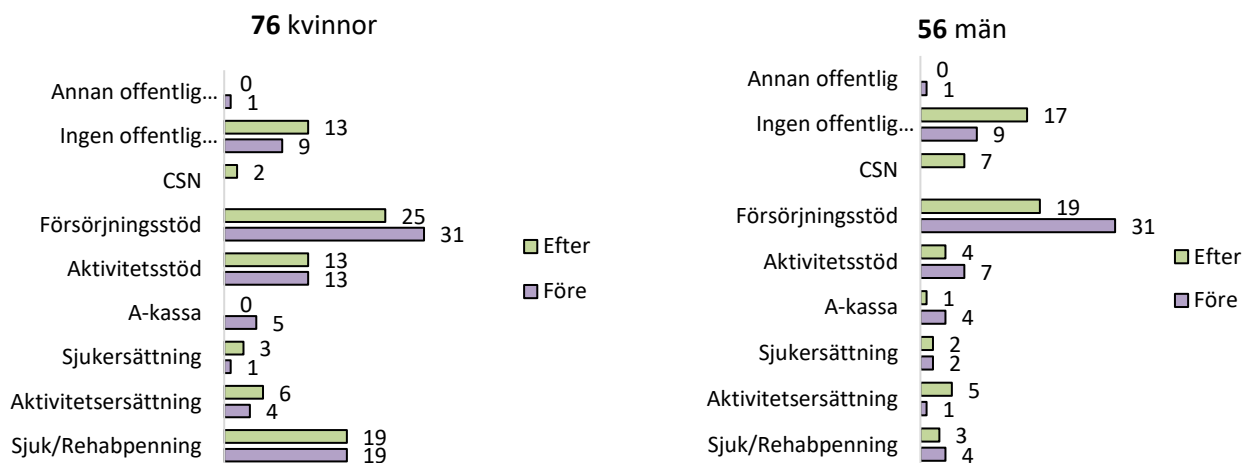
**76** kvinnor

| | Efter | Före |
|---|---|---|
| Annan offentlig… | 0 | 1 |
| Ingen offentlig… | 13 | 9 |
| CSN | 2 | |
| Försörjningsstöd | 25 | 31 |
| Aktivitetsstöd | 13 | 13 |
| A-kassa | 0 | 5 |
| Sjukersättning | 3 | 1 |
| Aktivitetsersättning | 6 | 4 |
| Sjuk/Rehabpenning | 19 | 19 |

Efter
Före

**56** män

| | Efter | Före |
|---|---|---|
| Annan offentlig | 0 | 1 |
| Ingen offentlig… | 17 | 9 |
| CSN | 7 | |
| Försörjningsstöd | 19 | 31 |
| Aktivitetsstöd | 4 | 7 |
| A-kassa | 1 | 4 |
| Sjukersättning | 2 | 2 |
| Aktivitetsersättning | 5 | 1 |
| Sjuk/Rehabpenning | 3 | 4 |

Efter
Före